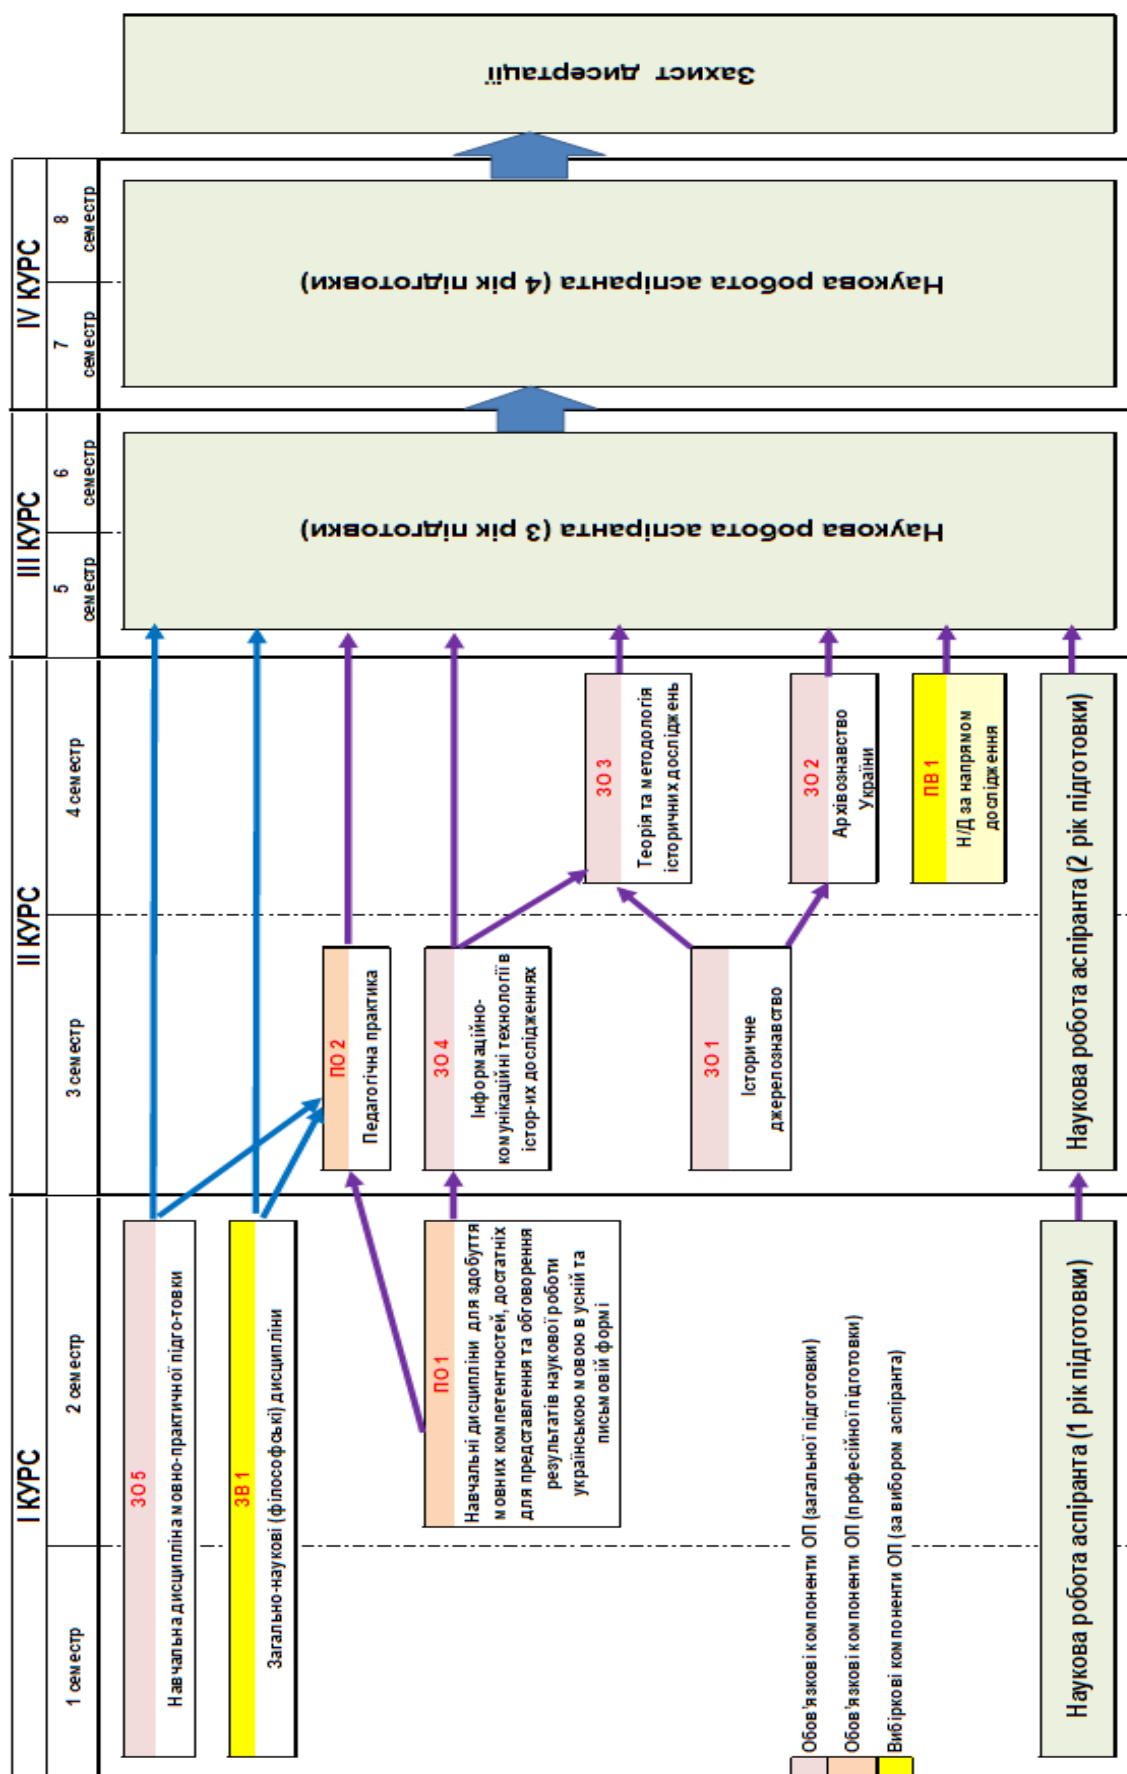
I КУРС

1 семестр

2 семестр

ЗО5
Навчальна дисципліна мовно-практичної підго-товки

ЗВ1
Загально-наукові (філософські) дисципліни

ПО1
Навчальні дисципліни для здобуття мовних компетентностей, достатніх для представлення та обговорення результатів наукової роботи українською мовою в усній та письмовій формі

Обов'язкові компоненти ОП (загальної підготовки)
Обов'язкові компоненти ОП (професійної підготовки)
Вибіркові компоненти ОП (за вибором аспіранта)

Наукова робота аспіранта (1 рік підготовки)

II КУРС

3 семестр

4 семестр

ПО2
Педагогічна практика

ЗО4
Інформаційно-комунікаційні технології в істор-их дослідженнях

ЗО1
Історичне джерелознавство

ЗО3
Теорія та методологія історичних досліджень

ЗО2
Архівознавство України

ПВ1
Н/Д за напрямом дослідження

Наукова робота аспіранта (2 рік підготовки)

III КУРС

5 семестр

6 семестр

Наукова робота аспіранта (3 рік підготовки)

IV КУРС

7 семестр

8 семестр

Наукова робота аспіранта (4 рік підготовки)

Захист дисертації